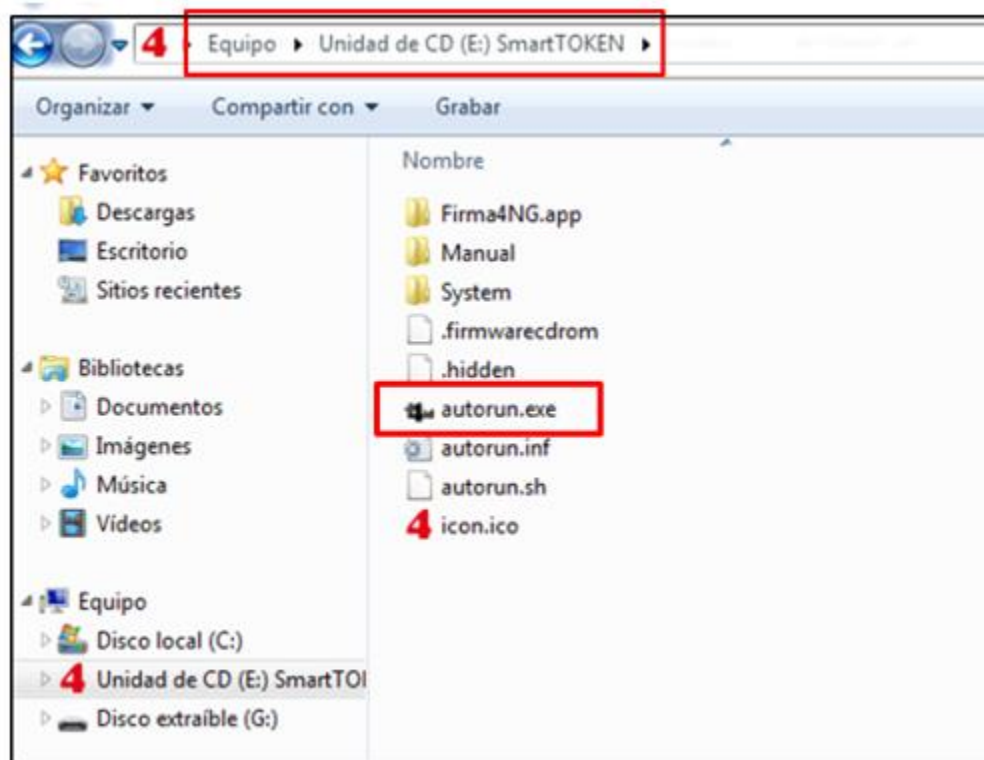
4 Equipo ▸ Unidad de CD (E:) SmartTOKEN ▸

Organizar ▾ Compartir con ▾ Grabar

Favoritos
Descargas
Escritorio
Sitios recientes

Bibliotecas
Documentos
Imágenes
Música
Vídeos

Equipo
Disco local (C:)
4 Unidad de CD (E:) SmartTOI
Disco extraíble (G:)

Nombre
Firma4NG.app
Manual
System
.firmwarecdrom
.hidden
autorun.exe
autorun.inf
autorun.sh
4 icon.ico